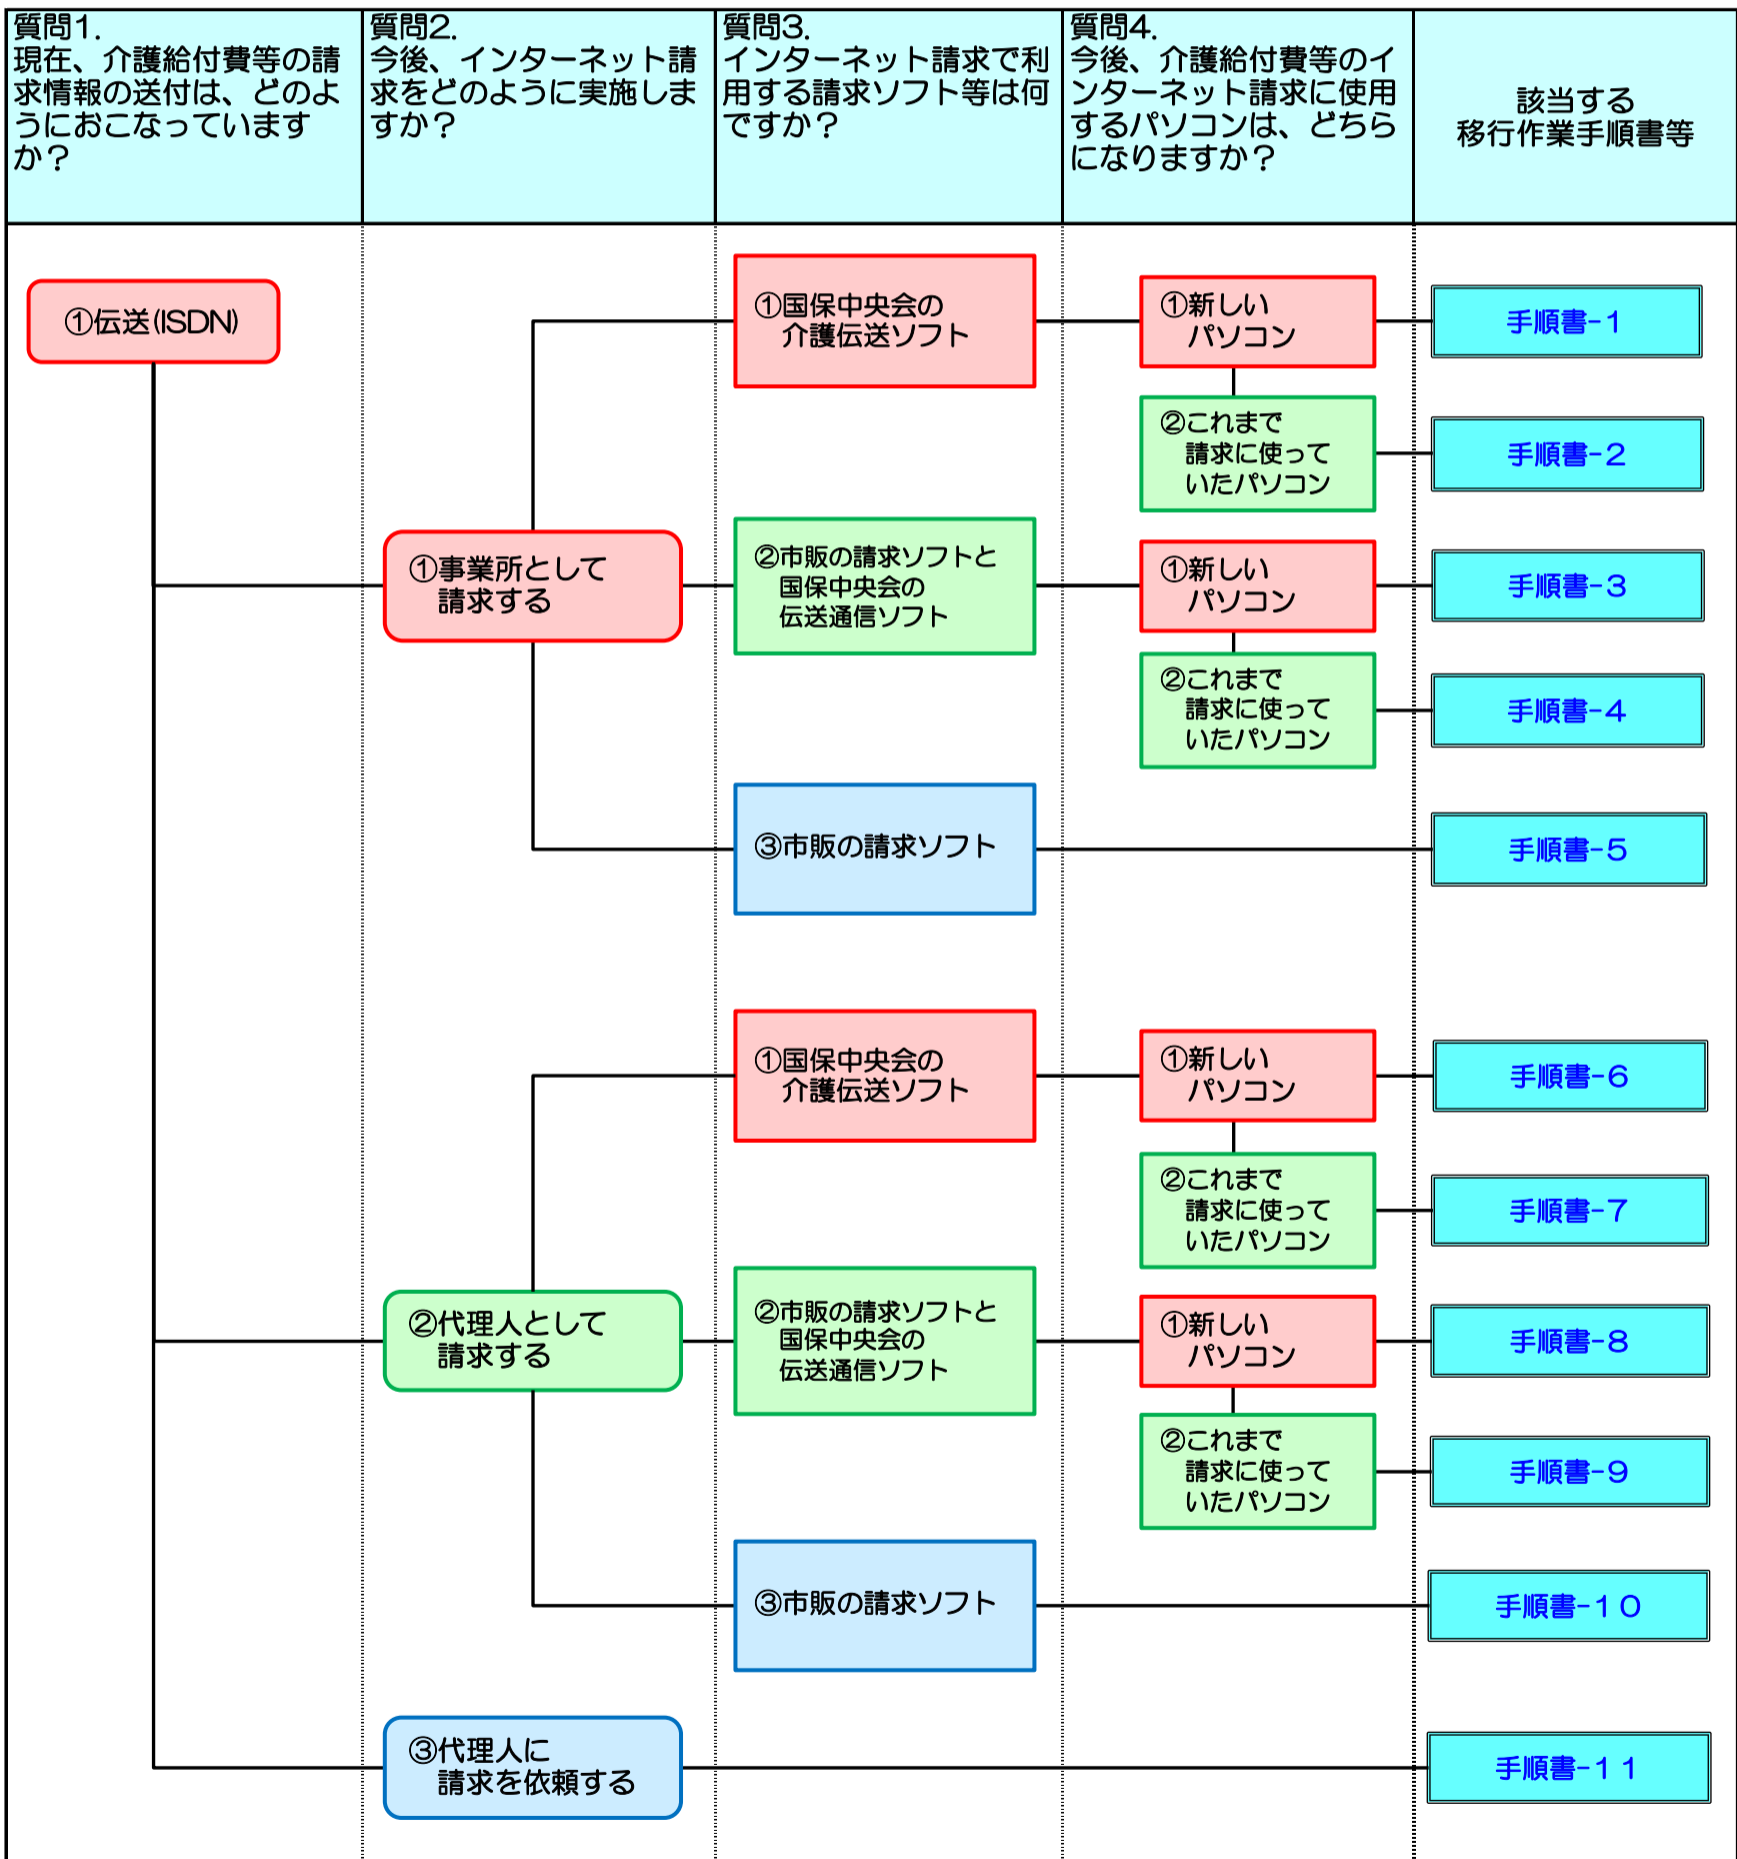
質問1.
現在、介護給付費等の請求情報の送付は、どのようにおこなっていますか？

質問2.
今後、インターネット請求をどのように実施しますか？

質問3.
インターネット請求で利用する請求ソフト等は何ですか？

質問4.
今後、介護給付費等のインターネット請求に使用するパソコンは、どちらになりますか？

該当する
移行作業手順書等

①伝送(ISDN)

①事業所として請求する

①国保中央会の介護伝送ソフト

①新しいパソコン

手順書-1

②これまで請求に使っていたパソコン

手順書-2

②市販の請求ソフトと国保中央会の伝送通信ソフト

①新しいパソコン

手順書-3

②これまで請求に使っていたパソコン

手順書-4

③市販の請求ソフト

手順書-5

②代理人として請求する

①国保中央会の介護伝送ソフト

①新しいパソコン

手順書-6

②これまで請求に使っていたパソコン

手順書-7

②市販の請求ソフトと国保中央会の伝送通信ソフト

①新しいパソコン

手順書-8

②これまで請求に使っていたパソコン

手順書-9

③市販の請求ソフト

手順書-10

③代理人に請求を依頼する

手順書-11